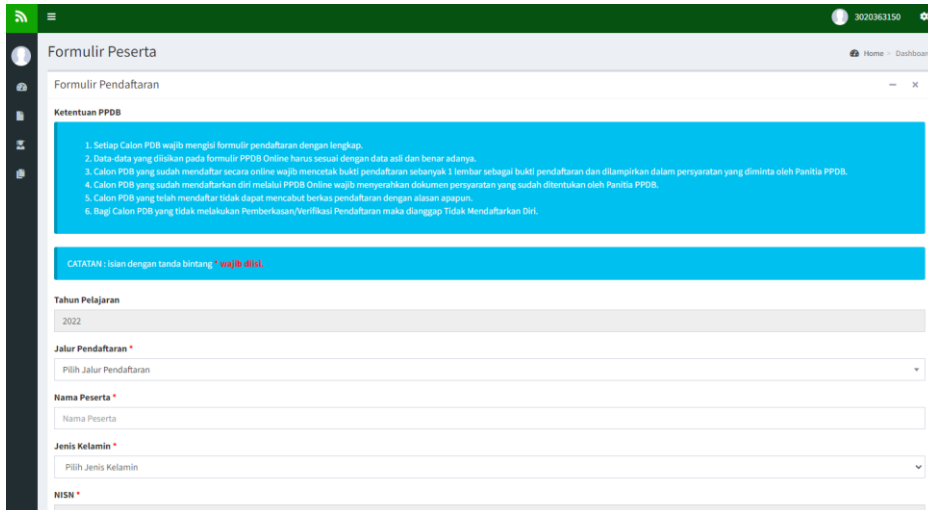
3020363150

Formulir Peserta

Home > Dashboar

Formulir Pendaftaran

– ×

Ketentuan PPDB

1. Setiap Calon PDB wajib mengisi formulir pendaftaran dengan lengkap.
2. Data-data yang diisikan pada formulir PPDB Online harus sesuai dengan data asli dan benar adanya.
3. Calon PDB yang sudah mendaftar secara online wajib mencetak bukti pendaftaran sebanyak 1 lembar sebagai bukti pendaftaran dan dilampirkan dalam persyaratan yang diminta oleh Panitia PPDB.
4. Calon PDB yang sudah mendaftarkan diri melalui PPDB Online wajib menyerahkan dokumen persyaratan yang sudah ditentukan oleh Panitia PPDB.
5. Calon PDB yang telah mendaftar tidak dapat mencabut berkas pendaftaran dengan alasan apapun.
6. Bagi Calon PDB yang tidak melakukan Pemberkasan/Verifikasi Pendaftaran maka dianggap Tidak Mendaftarkan Diri.

CATATAN : isian dengan tanda bintang * wajib diisi.

Tahun Pelajaran

2022

Jalur Pendaftaran *

Pilih Jalur Pendaftaran

Nama Peserta *

Nama Peserta

Jenis Kelamin *

Pilih Jenis Kelamin

NISN *